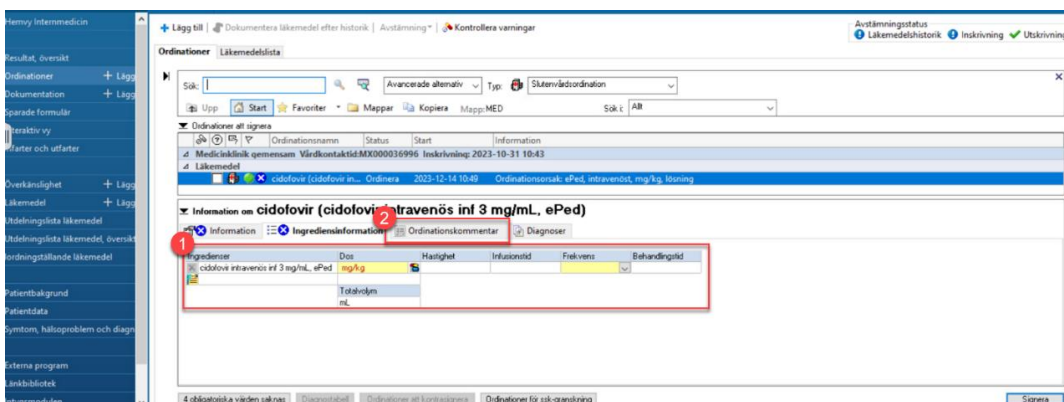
Hemvy Internmedicin

Resultat, översikt
Ordinationer + Lägg
Dokumentation + Lägg
Sparade formulär
Interaktiv vy
Vårdtider och utfarter

Överkänslighet + Lägg
Läkemedel + Lägg
Utdelningslista läkemedel
Utdelningslista läkemedel, översikt
Iordningställande läkemedel

Patientbakgrund
Patientdata
Symtom, hälsoproblem och diagn

Externa program
Länkbibliotek

+ Lägg till | Dokumentera läkemedel efter historik | Avstämning | Kontrollera varningar

Avstämningsstatus
Läkemedelshistorik Inskrivning Utskrivning

Ordinationer Läkemedelslista

Sök: Avancerade alternativ Typ: Slutenvårdsordination
Upp Start Favoriter Mappar Kopiera Mapp:MED Sök i: Allt

Ordinationer att signera
Ordinationsnamn Status Start Information
Medicinklinik gemensam Vårdkontaktid:MX000036996 Inskrivning: 2023-10-31 10:43
Läkemedel
cidofovir (cidofovir in... Ordinera 2023-12-14 10:49 Ordinationsorsak: ePed, intravenöst, mg/kg, lösning

Information om cidofovir (cidofovir intravenös inf 3 mg/mL, ePed)

1 Information Ingrediensinformation 2 Ordinationskommentar Diagnoser

| Ingredienser | Dos | Hastighet | Infusionstid | Frekvens | Behandlingstid |
|---|---|---|---|---|---|
| cidofovir intravenös inf 3 mg/mL, ePed | mg/kg | | | | |
| | Totalvolym | | | | |
| | mL | | | | |

4 obligatoriska värden saknas Doseringstabell Ordinationer att kontrasignera Ordinationer för ssk-granskning Signera